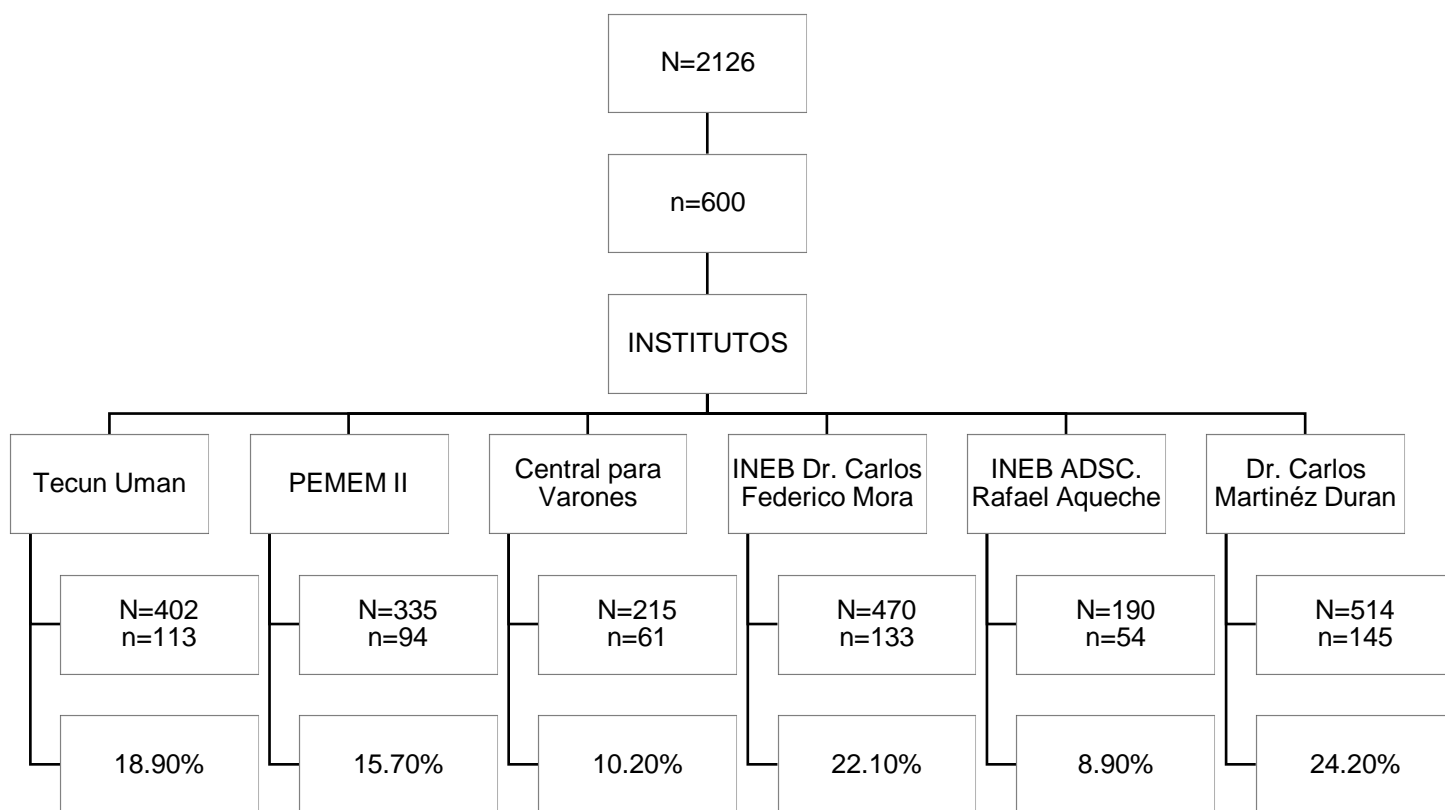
N=2126

n=600

INSTITUTOS

Tecun Uman

N=402
n=113

18.90%

PEMEM II

N=335
n=94

15.70%

Central para Varones

N=215
n=61

10.20%

INEB Dr. Carlos Federico Mora

N=470
n=133

22.10%

INEB ADSC. Rafael Aqueche

N=190
n=54

8.90%

Dr. Carlos Martinéz Duran

N=514
n=145

24.20%